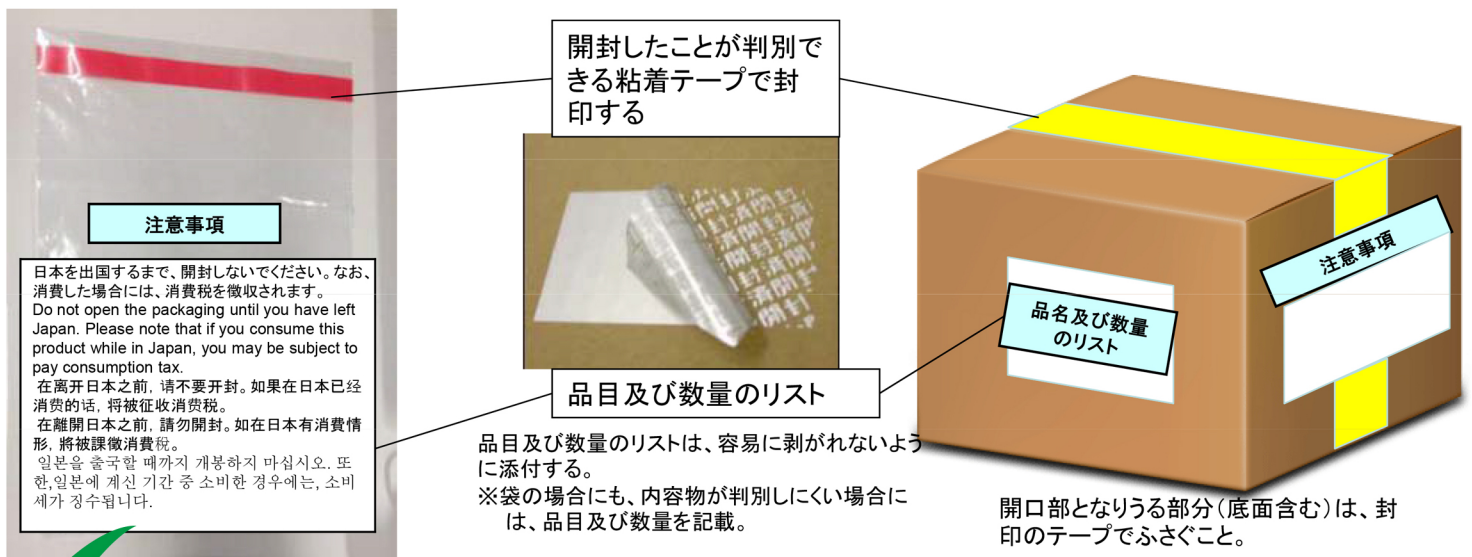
注意事項

日本を出国するまで、開封しないでください。なお、消費した場合には、消費税を徴収されます。
Do not open the packaging until you have left Japan. Please note that if you consume this product while in Japan, you may be subject to pay consumption tax.
在离开日本之前，请不要开封。如果在日本已经消费的话，将被征收消费税。
在離開日本之前，請勿開封。如在日本有消費情形，將被課徵消費税。
일본을 출국할 때까지 개봉하지 마십시오. 또한,일본에 계신 기간 중 소비한 경우에는, 소비세가 징수됩니다.

開封したことが判別できる粘着テープで封印する

開封済 開封済 開封済

品目及び数量のリスト

品目及び数量のリストは、容易に剥がれないように添付する。
※袋の場合にも、内容物が判別しにくい場合には、品目及び数量を記載。

品名及び数量のリスト

注意事項

開口部となりうる部分（底面含む）は、封印のテープでふさぐこと。